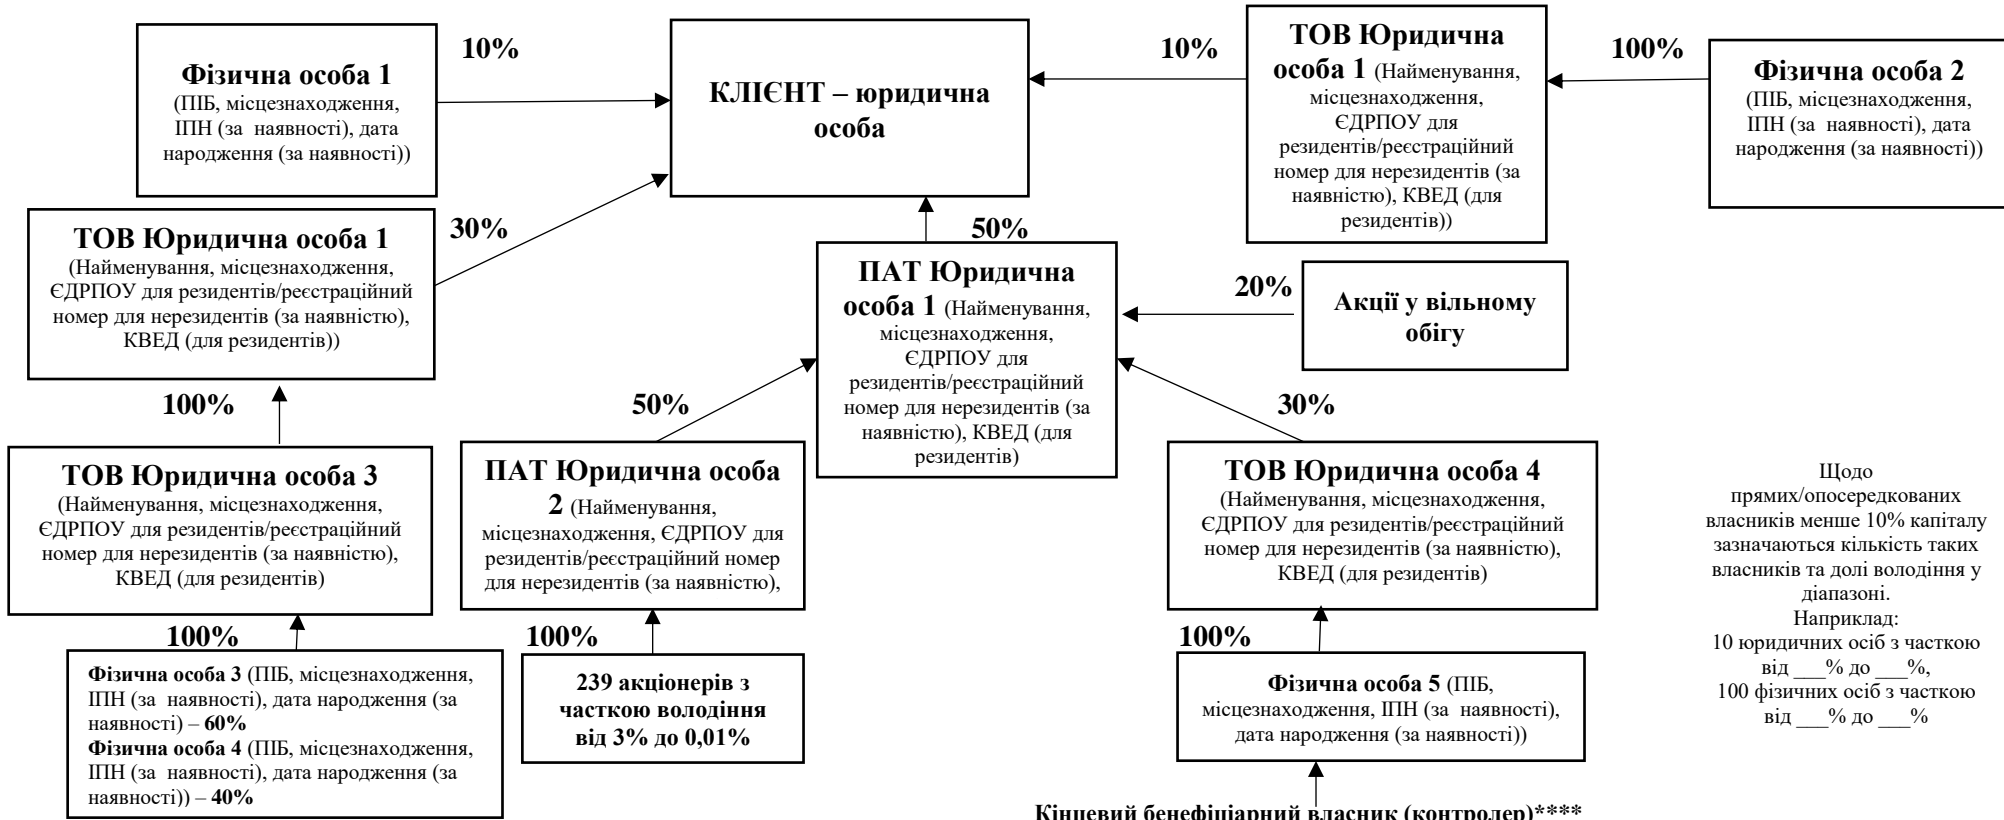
**Фізична особа 1**
(ПІБ, місцезнаходження, ІПН (за наявності), дата народження (за наявності))

10%

**КЛІЄНТ – юридична особа**

10%

**ТОВ Юридична особа 1** (Найменування, місцезнаходження, ЄДРПОУ для резидентів/реєстраційний номер для нерезидентів (за наявністю), КВЕД (для резидентів))

100%

**Фізична особа 2**
(ПІБ, місцезнаходження, ІПН (за наявності), дата народження (за наявності))

30%

**ТОВ Юридична особа 1**
(Найменування, місцезнаходження, ЄДРПОУ для резидентів/реєстраційний номер для нерезидентів (за наявністю), КВЕД (для резидентів))

50%

**ПАТ Юридична особа 1** (Найменування, місцезнаходження, ЄДРПОУ для резидентів/реєстраційний номер для нерезидентів (за наявністю), КВЕД (для резидентів)

20%

**Акції у вільному обігу**

100%

50%

30%

**ТОВ Юридична особа 3**
(Найменування, місцезнаходження, ЄДРПОУ для резидентів/реєстраційний номер для нерезидентів (за наявністю), КВЕД (для резидентів)

**ПАТ Юридична особа 2** (Найменування, місцезнаходження, ЄДРПОУ для резидентів/реєстраційний номер для нерезидентів (за наявністю),

**ТОВ Юридична особа 4**
(Найменування, місцезнаходження, ЄДРПОУ для резидентів/реєстраційний номер для нерезидентів (за наявністю), КВЕД (для резидентів)

Щодо прямих/опосередкованих власників менше 10% капіталу зазначаються кількість таких власників та долі володіння у діапазоні.
Наприклад:
10 юридичних осіб з часткою від ___% до ___%,
100 фізичних осіб з часткою від ___% до ___%

100%

**Фізична особа 3** (ПІБ, місцезнаходження, ІПН (за наявності), дата народження (за наявності) – **60%**
**Фізична особа 4** (ПІБ, місцезнаходження, ІПН (за наявності), дата народження (за наявності)) – **40%**

100%

**239 акціонерів з часткою володіння від 3% до 0,01%**

100%

**Фізична особа 5** (ПІБ, місцезнаходження, ІПН (за наявності), дата народження (за наявності))

**Кінцевий бенефіціарний власник (контролер)\*\*\*\***